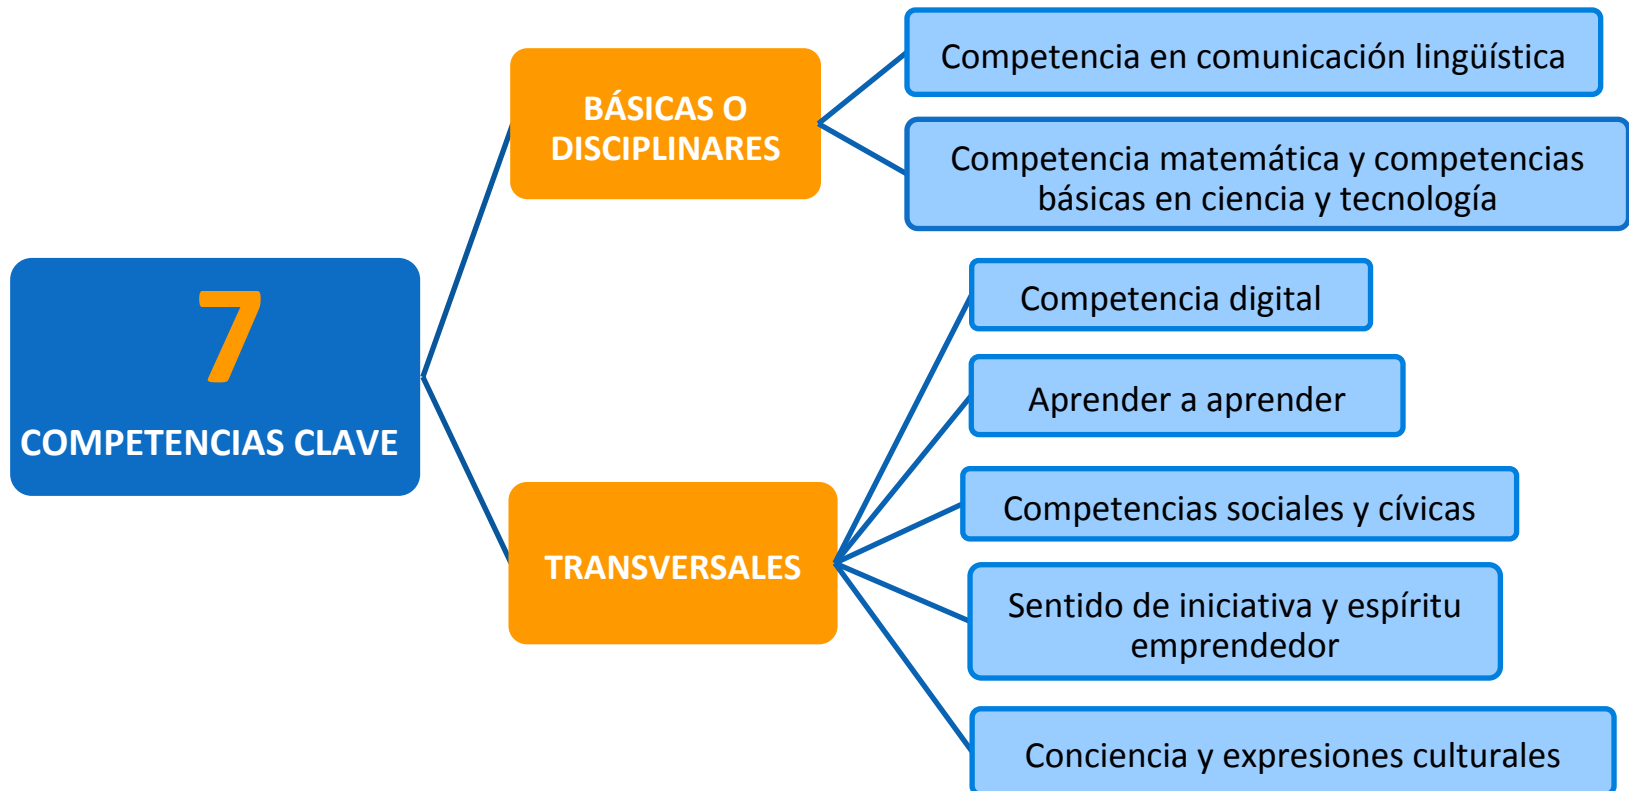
7
COMPETENCIAS CLAVE

BÁSICAS O DISCIPLINARES

Competencia en comunicación lingüística

Competencia matemática y competencias básicas en ciencia y tecnología

TRANSVERSALES

Competencia digital

Aprender a aprender

Competencias sociales y cívicas

Sentido de iniciativa y espíritu emprendedor

Conciencia y expresiones culturales